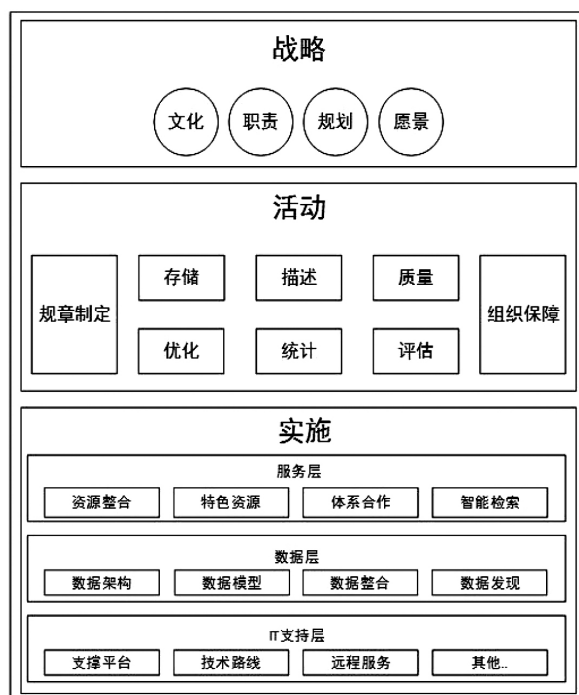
战略

文化 职责 规划 愿景

活动

规章制定

存储 描述 质量

优化 统计 评估

组织保障

实施

服务层

资源整合 特色资源 体系合作 智能检索

数据层

数据架构 数据模型 数据整合 数据发现

IT支持层

支撑平台 技术路线 远程服务 其他..